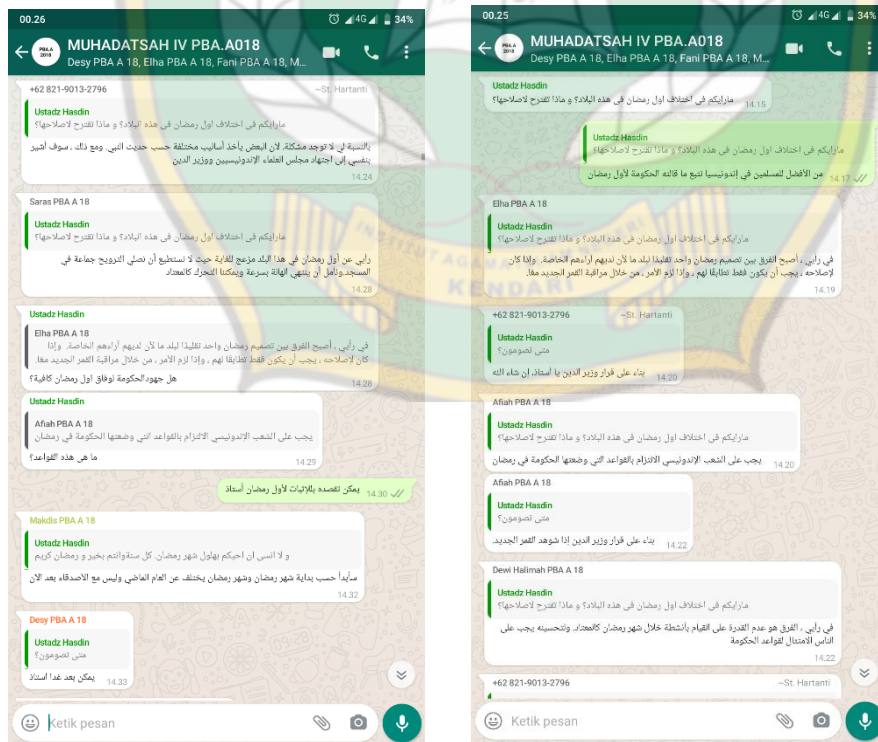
00.26
34%

MUHADATSAH IV PBA.A018
Desy PBA A 18, Elha PBA A 18, Fani PBA A 18, M...

+62 821-9013-2796 ~St. Hartanti
Ustadz Hasdin
ماريكم في اختلاف اول رمضان في هذه البلاد؟ و ماذا تقترح لاصلاحها؟
بالنسبة لي لا توجد مشكلة، لان البعض يأخذ أساليب مختلفة حسب حديث النبي. ومع ذلك ، سوف أشير بنفسي إلى اجتهاد مجلس العلماء الإندونيسيين ووزير الدين
14.24

Saras PBA A 18
Ustadz Hasdin
ماريكم في اختلاف اول رمضان في هذه البلاد؟ و ماذا تقترح لاصلاحها؟
رأيي عن أول رمضان في هذا البلد مزعج للغاية حيث لا نستطيع أن نصلي التروويح جماعة في المسجد.وآمل أن ينتهي الهالة بسرعة ويمكننا التحرك كالمعتاد
14.28

Ustadz Hasdin
Elha PBA A 18
في رأيي ، أصبح الفرق بين تصميم رمضان واحد تقليدًا لبلد ما لأن لديهم آراءهم الخاصة. وإذا كان لإصلاحه ، يجب أن يكون فقط تطابقًا لهم ، وإذا لزم الأمر ، من خلال مراقبة القمر الجديد معًا.
هل جهود الحكومة لوفاق اول رمضان كافية؟
14.28

Ustadz Hasdin
Afiah PBA A 18
يجب على الشعب الاندونيسي الالتزام بالقواعد التي وضعها الحكومة في رمضان
ما هي هذه القواعد؟
14.29

يمكن تقصده بالايات لأول رمضان أستاذ
14.30

Makdis PBA A 18
Ustadz Hasdin
و لا انسى ان احيكم بهلول شهر رمضان. كل سنةوانتم بخير و رمضان كريم
سأبدأ حسب بداية شهر رمضان وشهر رمضان يختلف عن العام الماضي وليس مع الاصدقاء بعد الان
14.32

Desy PBA A 18
Ustadz Hasdin
متى تصومون؟
يمكن بعد غدا استاذ
14.33

Ketik pesan

00.25
34%

MUHADATSAH IV PBA.A018
Desy PBA A 18, Elha PBA A 18, Fani PBA A 18, M...

Ustadz Hasdin
ماريكم في اختلاف اول رمضان في هذه البلاد؟ و ماذا تقترح لاصلاحها؟
14.15

Ustadz Hasdin
ماريكم في اختلاف اول رمضان في هذه البلاد؟ و ماذا تقترح لاصلاحها؟
من الأفضل للمسلمين في إندونيسيا تتبع ما قالته الحكومة لأول رمضان
14.17

Elha PBA A 18
Ustadz Hasdin
ماريكم في اختلاف اول رمضان في هذه البلاد؟ و ماذا تقترح لاصلاحها؟
في رأيي ، أصبح الفرق بين تصميم رمضان واحد تقليدًا لبلد ما لأن لديهم آراءهم الخاصة. وإذا كان لإصلاحه ، يجب أن يكون فقط تطابقًا لهم ، وإذا لزم الأمر ، من خلال مراقبة القمر الجديد معًا.
14.19

+62 821-9013-2796 ~St. Hartanti
Ustadz Hasdin
متى تصومون؟
بناء على قرار وزير الدين يا استاذ، ان شاء الله
14.20

Afiah PBA A 18
Ustadz Hasdin
ماريكم في اختلاف اول رمضان في هذه البلاد؟ و ماذا تقترح لاصلاحها؟
يجب على الشعب الاندونيسي الالتزام بالقواعد التي وضعها الحكومة في رمضان
14.20

Afiah PBA A 18
Ustadz Hasdin
متى تصومون؟
بناء على قرار وزير الدين اذا شوهد القمر الجديد.
14.22

Dewi Halimah PBA A 18
Ustadz Hasdin
ماريكم في اختلاف اول رمضان في هذه البلاد؟ و ماذا تقترح لاصلاحها؟
في رأيي ، الفرق هو عدم القدرة على القيام بأنشطة خلال شهر رمضان كالمعتاد. ولتحسينه يجب على الناس الامتثال لقواعد الحكومة
14.22

+62 821-9013-2796 ~St. Hartanti

Ketik pesan